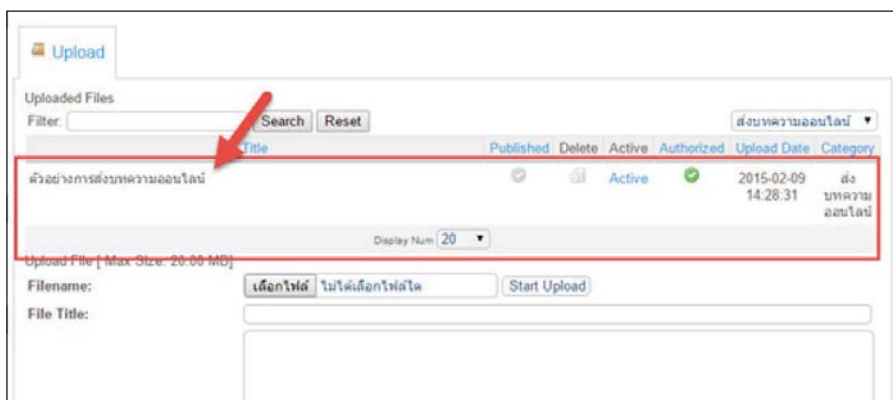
Upload

Uploaded Files

Filter: Search Reset

ส่งบทความออนไลน์

| Title | Published | Delete | Active | Authorized | Upload Date | Category |
|---|---|---|---|---|---|---|
| ตัวอย่างการส่งบทความออนไลน์ | | | Active | | 2015-02-09 14:28:31 | ส่งบทความออนไลน์ |

Display Num 20

Upload File [ Max Size: 20.00 MB]

Filename: เลือกไฟล์ ไม่ได้เลือกไฟล์ใด Start Upload

File Title: